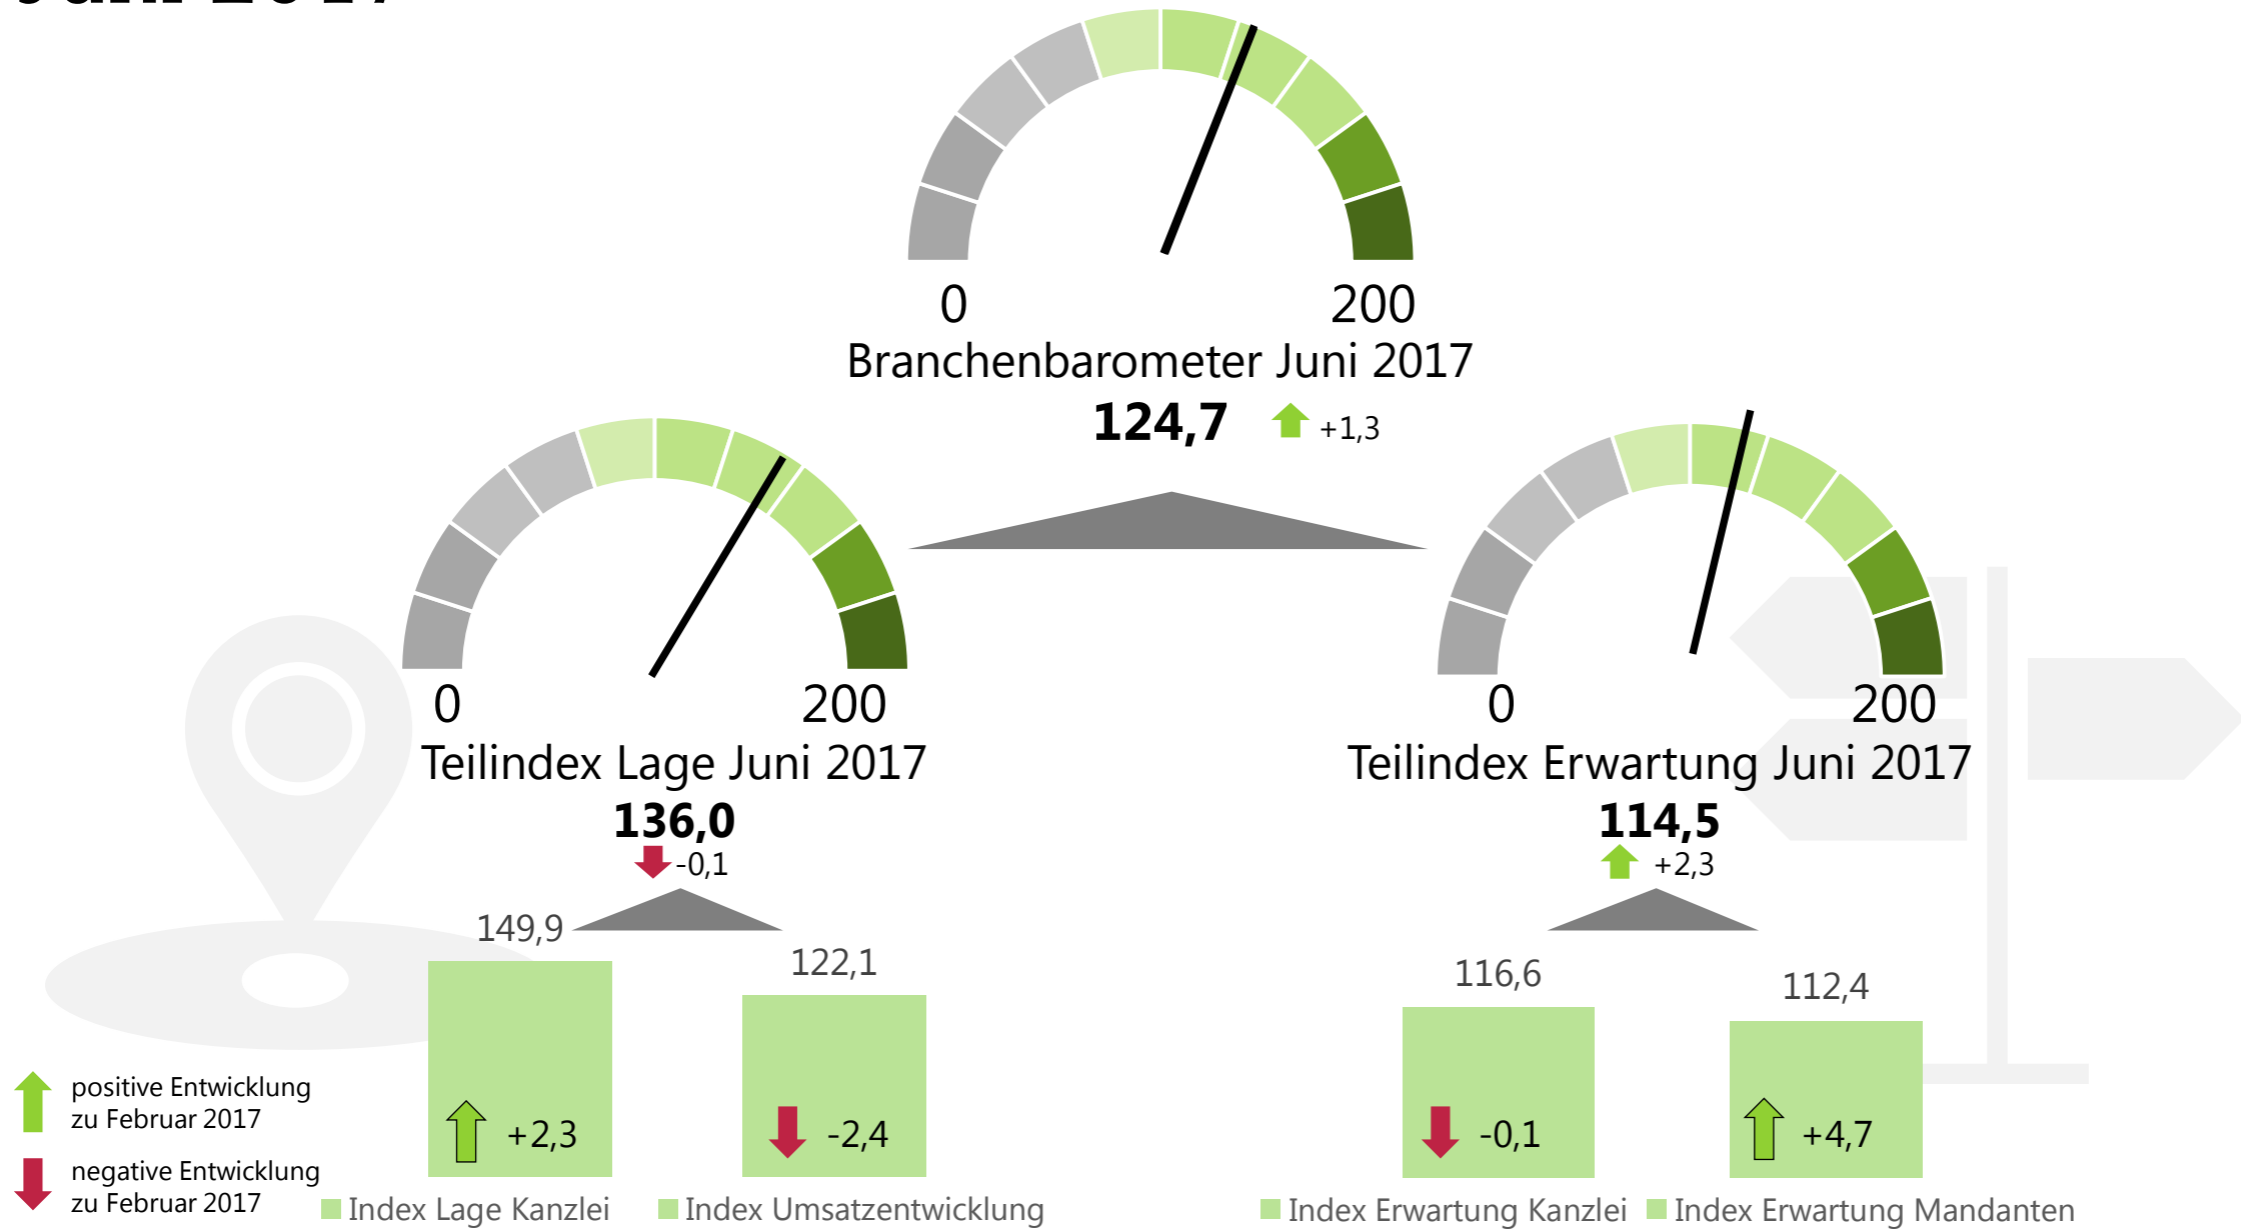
0 200
Branchenbarometer Juni 2017
124,7 +1,3

0 200
Teilindex Lage Juni 2017
136,0
-0,1

0 200
Teilindex Erwartung Juni 2017
114,5
+2,3

149,9
+2,3

122,1
-2,4

116,6
-0,1

112,4
+4,7

positive Entwicklung zu Februar 2017
negative Entwicklung zu Februar 2017

Index Lage Kanzlei
Index Umsatzentwicklung
Index Erwartung Kanzlei
Index Erwartung Mandanten